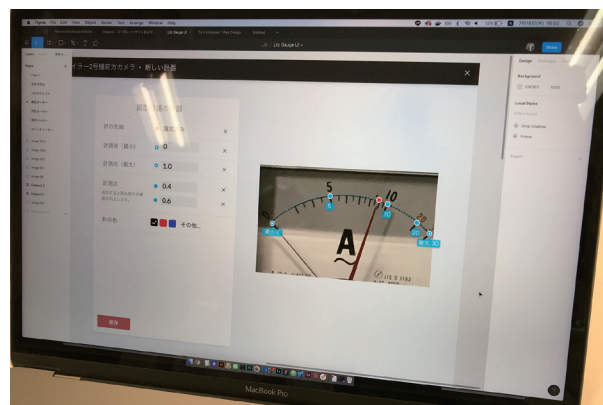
Figma File Edit View Object Vector Text Arrange Window Help

Lic Gauge UI

Share

Design

Background

Local Styles

Drop shadow

Frame

Export

イラー2号機前方カメラ・新しい計器

計器の種類

計測値（最小）

0

計測値（最大）

10

許容値

0.4

0.6

針の色

その他...

保存

5

10

0

A

MacBook Pro